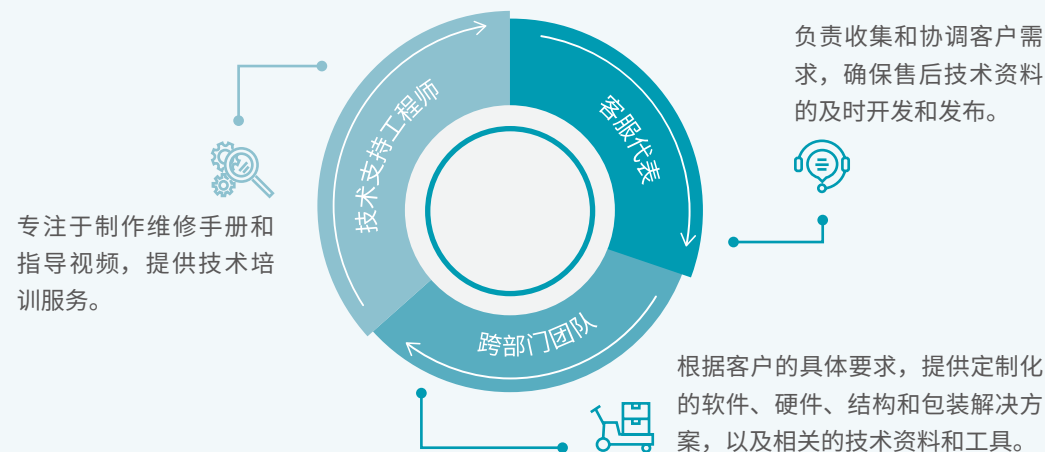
负责收集和协调客户需求，确保售后技术资料的及时开发和发布。

技术支持工程师

客服代表

跨部门团队

专注于制作维修手册和指导视频，提供技术培训服务。

根据客户的具体要求，提供定制化的软件、硬件、结构和包装解决方案，以及相关的技术资料和工具。